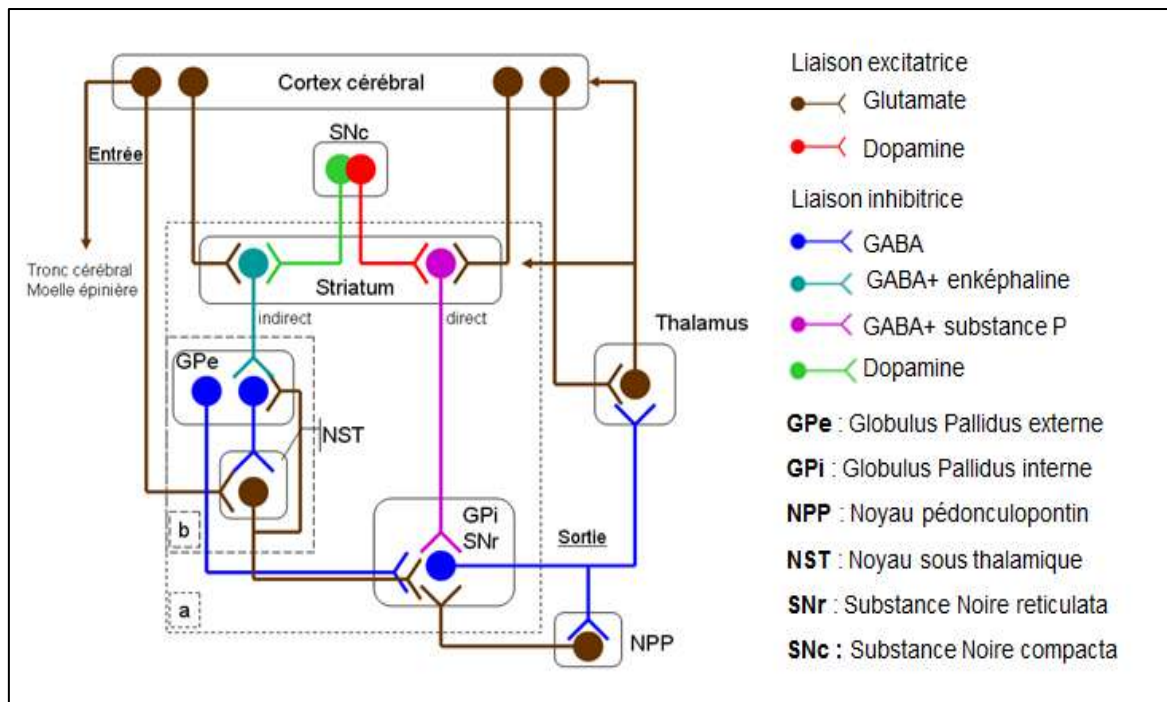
Cortex cérébral

Entrée

Tronc cérébral
Moelle épinière

SNc

Striatum

indirect

direct

Thalamus

GPe

NST

b

GPi
SNr

Sortie

a

NPP

Liaison excitatrice

Glutamate

Dopamine

Liaison inhibitrice

GABA

GABA+ enképhaline

GABA+ substance P

Dopamine

**GPe** : Globulus Pallidus externe

**GPi** : Globulus Pallidus interne

**NPP** : Noyau pédonculopontin

**NST** : Noyau sous thalamique

**SNr** : Substance Noire reticulata

**SNc** : Substance Noire compacta